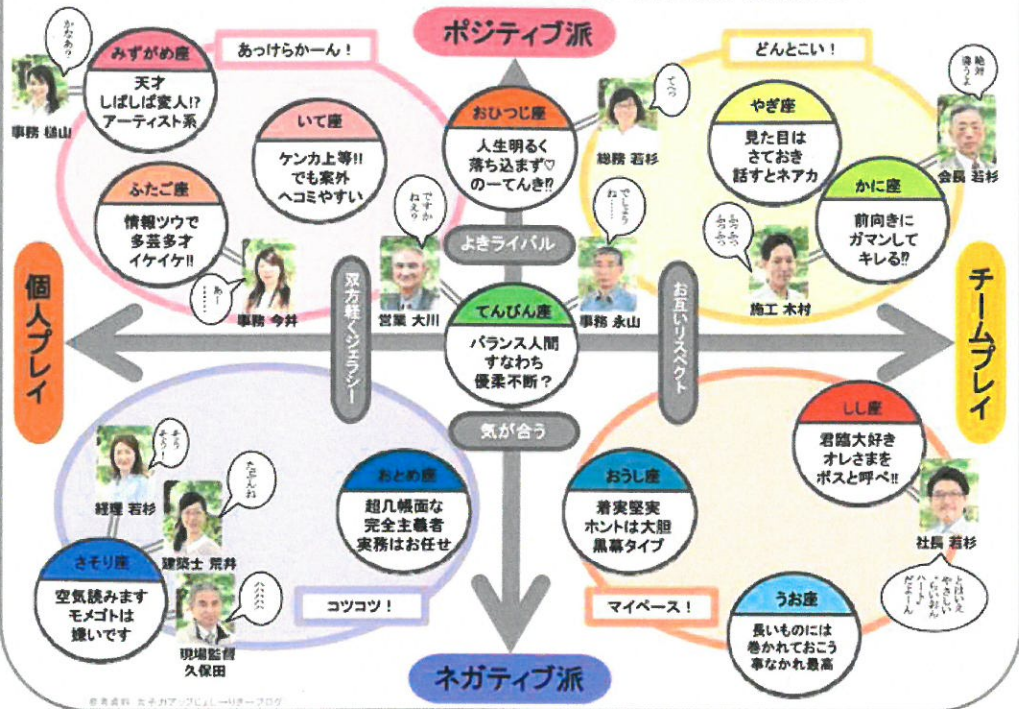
ポジティブ派

かなぁ?

みずがめ座
天才
しばしば変人!?
アーティスト系

事務 樋山

あっけらかーん!

いて座
ケンカ上等!!
でも案外
ヘコミやすい

ふたご座
情報ツウで
多芸多才
イケイケ!!

あー……

事務 今井

おひつじ座
人生明るく
落ち込まず♡
のーてんき!?

てへ

総務 若杉

どんとこい!

やぎ座
見た目は
さておき
話すとネアカ

絶対
負けん

会長 若杉

かに座
前向きに
ガマンして
キレる!?

ふっふっ
ふっふっ

施工 木村

ですか
ねぇ

よきライバル

でしょう
ね……

双方軽くジェラシー

営業 大川

てんびん座
バランス人間
すなわち
優柔不断?

事務 永山

お互いリスペクト

個人プレイ

チームプレイ

気が合う

そう
そう

経理 若杉

たぶんね

おとめ座
超几帳面な
完全主義者
実務はお任せ

建築士 荒井

さそり座
空気読みます
モメゴトは
嫌いです

ハハハ

現場監督
久保田

コツコツ!

おうし座
着実堅実
ホントは大胆
黒幕タイプ

しし座
君臨大好き
オレさまを
ボスと呼べ!!

社長 若杉

とはいえ
やさしい
ぐらいおれ
ハート
だよーん

マイペース!

うお座
長いものには
巻かれておこう
事なかれ最高

ネガティブ派

参考資料 たそガアップにょしーりきーブログ